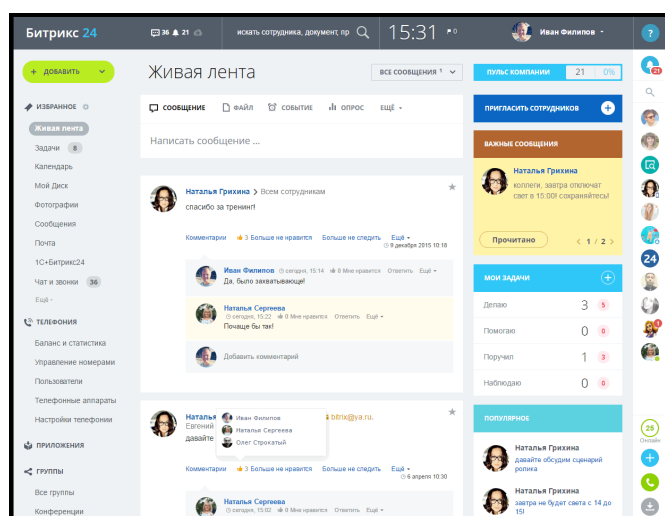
Битрикс 24
36 21
искать сотрудника, документ, пр
15:31
0
Иван Филипов
?

+ ДОБАВИТЬ
ИЗБРАННОЕ
Живая лента
Задачи 8
Календарь
Мой Диск
Фотографии
Сообщения
Почта
1С+Битрикс24
Чат и звонки 36
Ещё
ТЕЛЕФОНИЯ
Баланс и статистика
Управление номерами
Пользователи
Телефонные аппараты
Настройки телефонии
ПРИЛОЖЕНИЯ
ГРУППЫ
Все группы
Конференции

Живая лента
ВСЕ СООБЩЕНИЯ

СООБЩЕНИЕ
ФАЙЛ
СОБЫТИЕ
ОПРОС
ЕЩЁ
Написать сообщение ...

Наталья Грихина > Всем сотрудникам
спасибо за тренинг!
Комментарии 3 Больше не нравится Больше не следить Ещё
9 декабря 2015 10:18

Иван Филипов сегодня, 15:14 8 Мне нравится Ответить Ещё
Да, было захватывающе!

Наталья Сергеева сегодня, 15:22 8 Мне нравится Ответить Ещё
Почаще бы так!

Добавить комментарий

Наталья
Евгений
давайте
Иван Филипов
Наталья Сергеева
Олег Строкатый
bitrix@ya.ru.
Комментарии 3 Больше не нравится Больше не следить Ещё
6 апреля 10:30
Наталья Сергеева сегодня, 15:02 8 Мне нравится Ответить Ещё

ПУЛЬС КОМПАНИИ 21 0%
ПРИГЛАСИТЬ СОТРУДНИКОВ
ВАЖНЫЕ СООБЩЕНИЯ
Наталья Грихина
коллеги, завтра отключат свет в 15:00! сохраняйтесь!
Прочитано
1 / 2
МОИ ЗАДАЧИ
Делаю 3 5
Помогаю 0 0
Поручил 1 3
Наблюдаю 0 0
ПОПУЛЯРНОЕ
Наталья Грихина
давайте обсудим сценарий ролика
Наталья Грихина
завтра отключат свет с 14 до 15

21
24
25
Онлайн